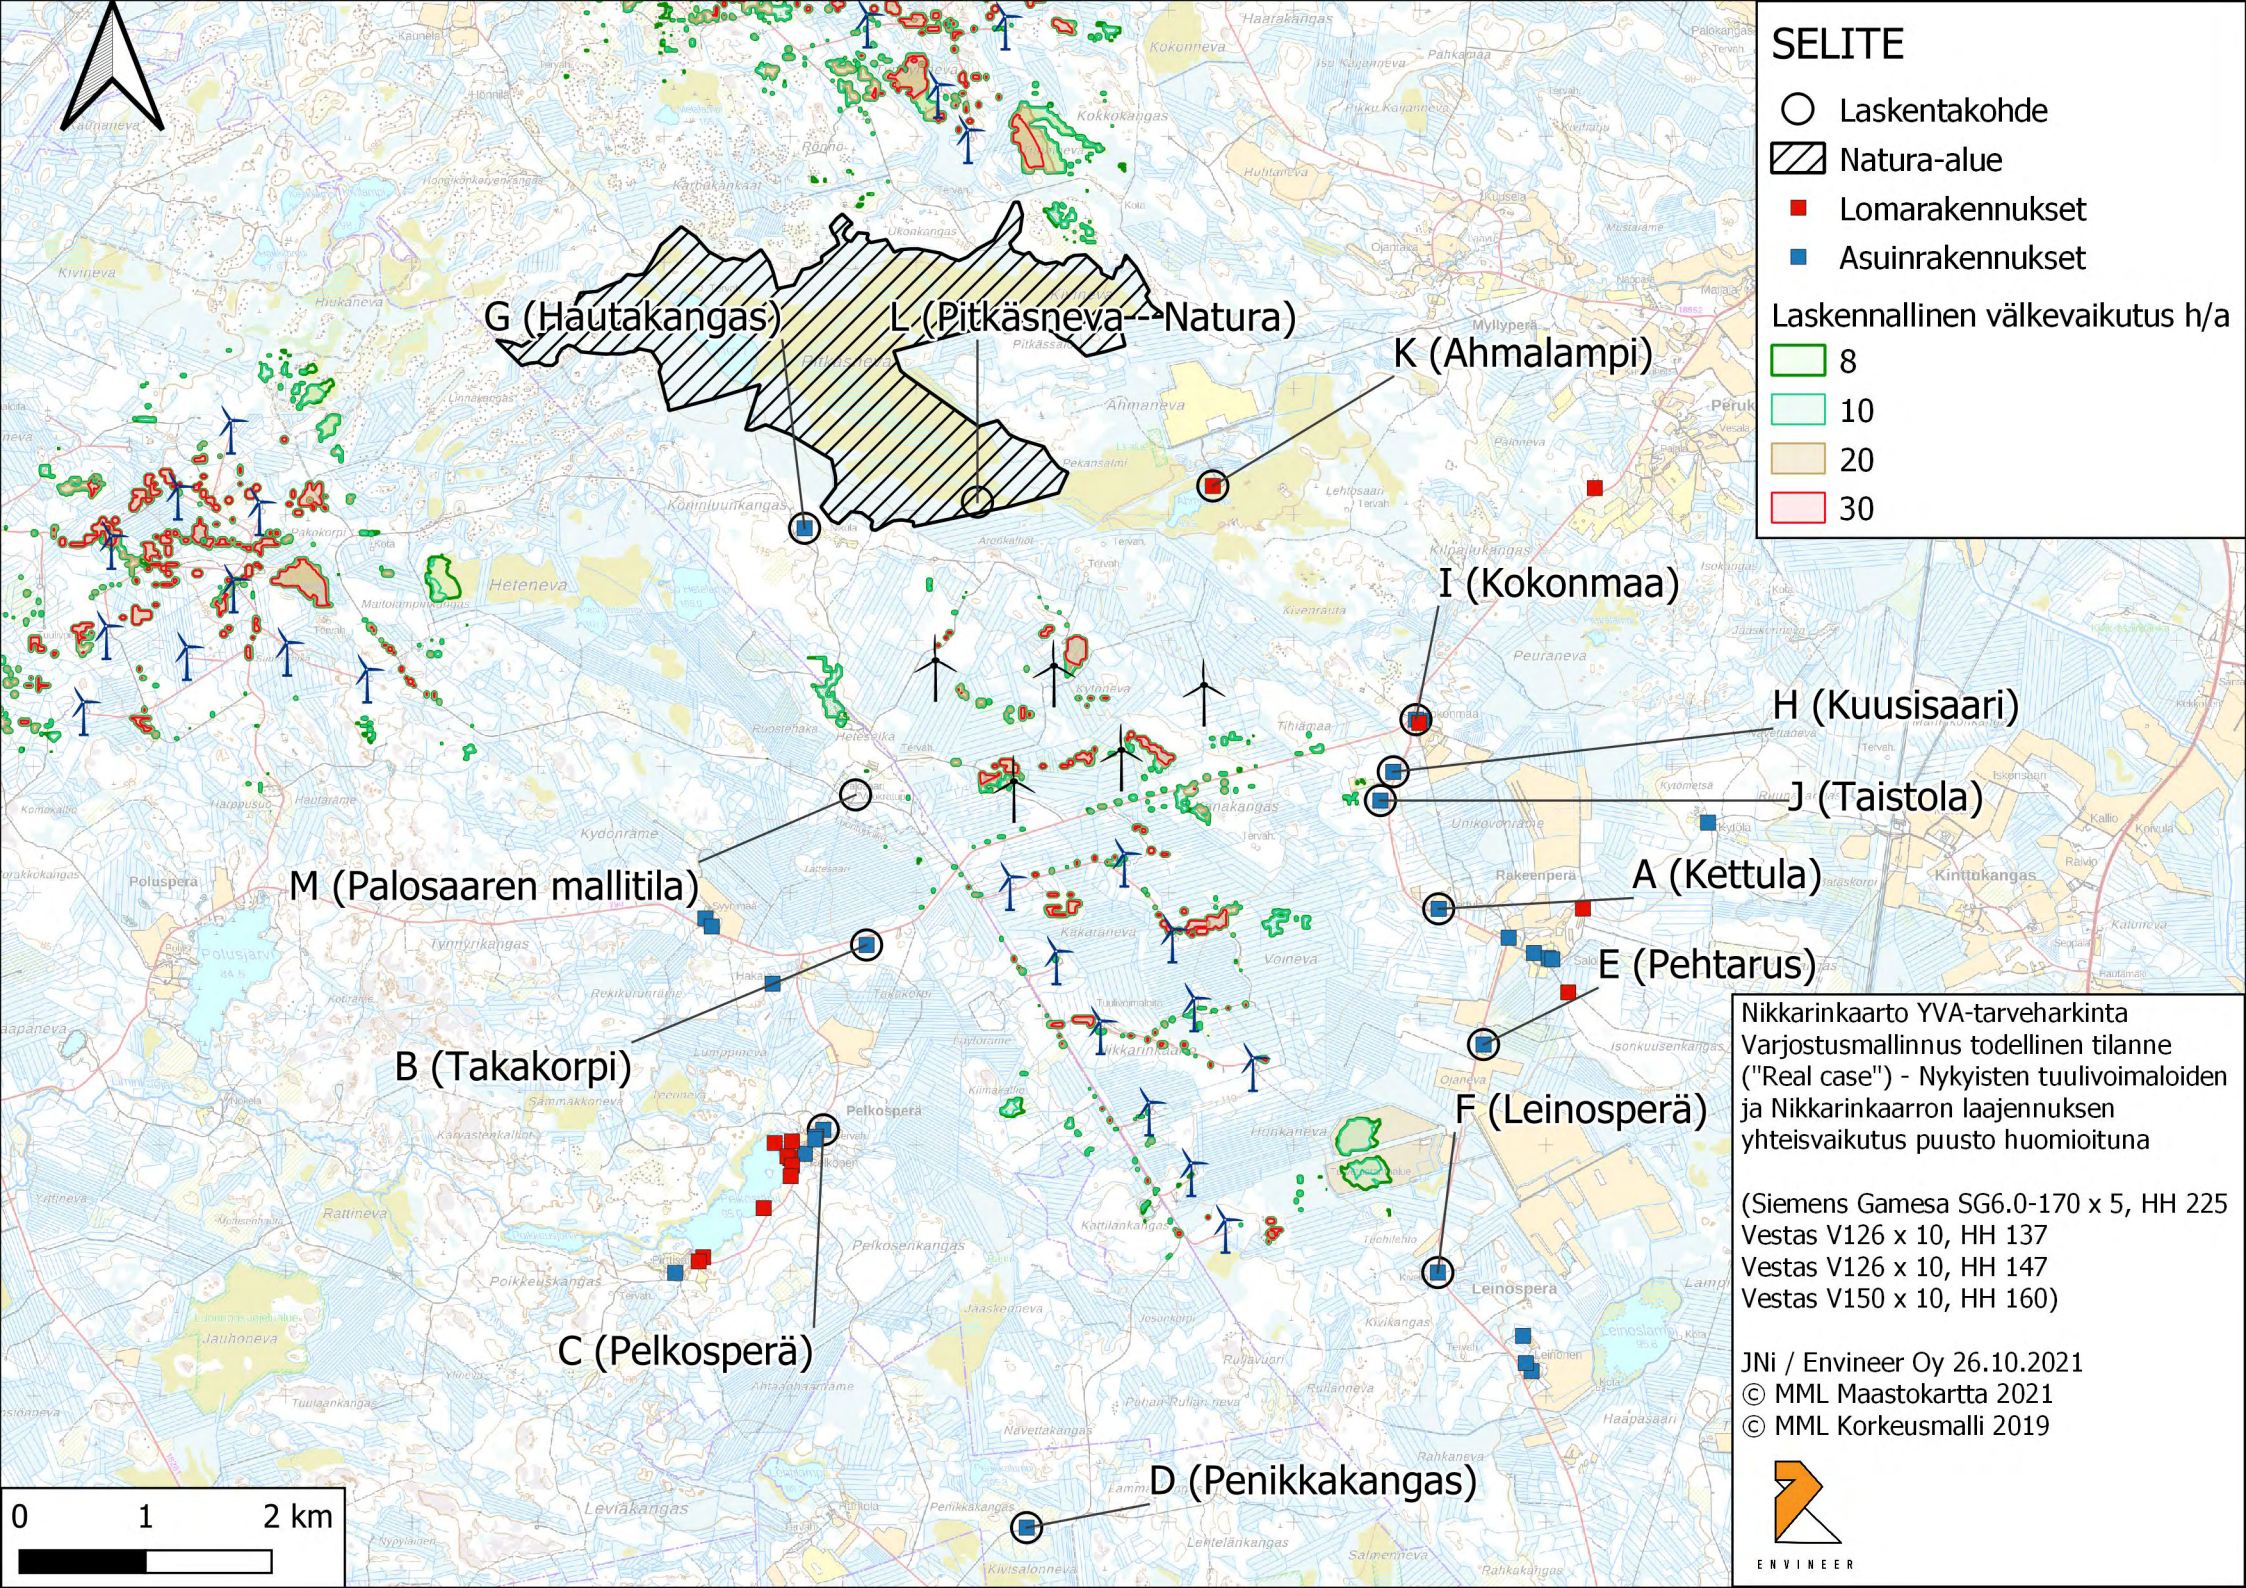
SELITE
Laskentakohde
Natura-alue
Lomarakennukset
Asuinrakennukset
Laskennallinen välkevaikutus h/a
8
10
20
30

G (Hautakangas)
L (Pitkäsneva - Natura)
K (Ahmalampi)
I (Kokonmaa)
H (Kuusisaari)
J (Taistola)
A (Kettula)
E (Pehtarus)
M (Palosaaren mallitila)
B (Takakorpi)
F (Leinosperä)
C (Pelkosperä)
D (Penikkakangas)

Nikkarinkaarto YVA-tarveharkinta
Varjostusmallinnus todellinen tilanne ("Real case") - Nykyisten tuulivoimaloiden ja Nikkarinkaarron laajennuksen yhteisvaikutus puusto huomioituna

(Siemens Gamesa SG6.0-170 x 5, HH 225
Vestas V126 x 10, HH 137
Vestas V126 x 10, HH 147
Vestas V150 x 10, HH 160)

JNi / Envineer Oy 26.10.2021
© MML Maastokartta 2021
© MML Korkeusmalli 2019

ENVINEER

0 1 2 km